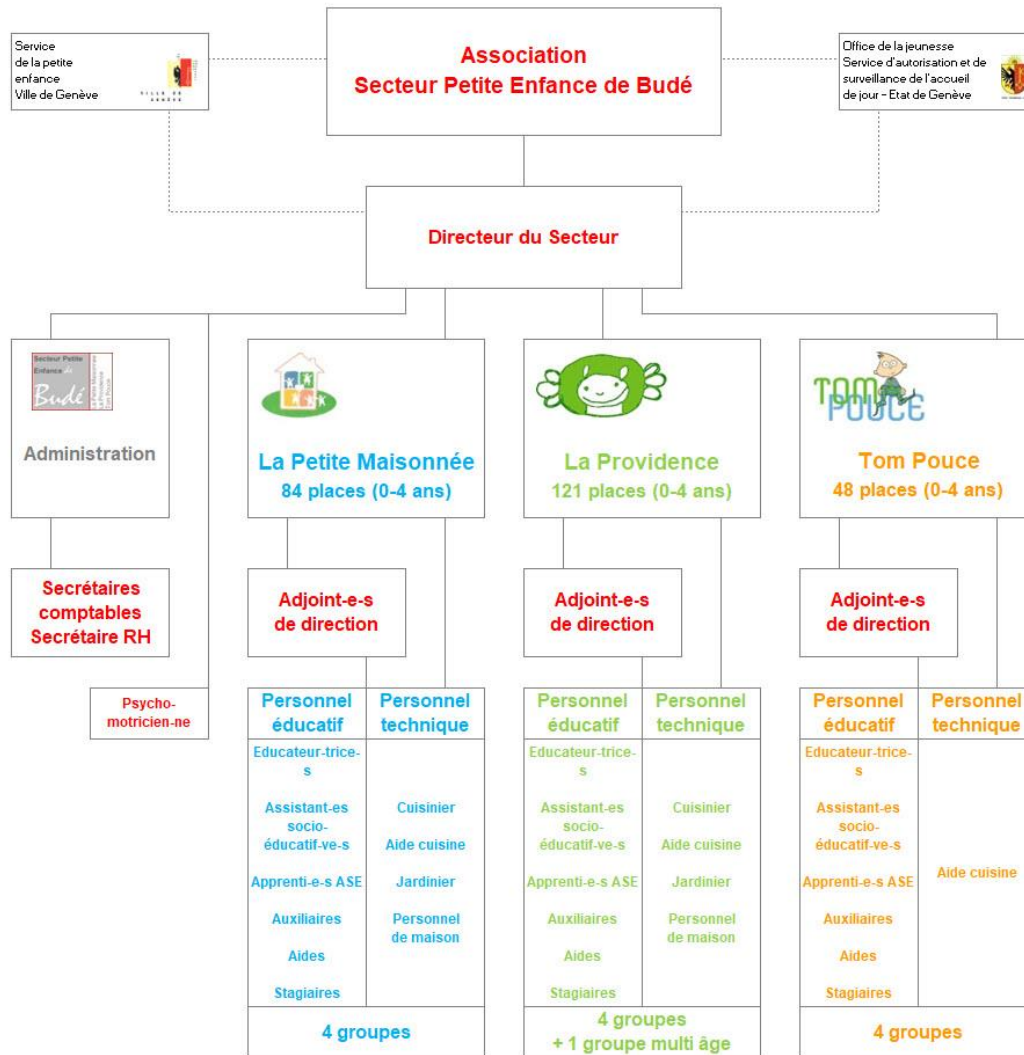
Service de la petite enfance Ville de Genève

VILLE DE GENÈVE

Association
Secteur Petite Enfance de Budé

Office de la jeunesse Service d'autorisation et de surveillance de l'accueil de jour - Etat de Genève

Directeur du Secteur

Secteur Petite Enfance de Budé
La Petite Maisonnée
La Providence
Tom Pouce

Administration

Secrétaires comptables
Secrétaire RH

Psycho-motricien-ne

La Petite Maisonnée
84 places (0-4 ans)

Adjoint-e-s de direction

| Personnel éducatif | Personnel technique |
|---|---|
| Educateur-trice-s | |
| Assistant-es socio-éducatif-ve-s | Cuisinier |
| | Aide cuisine |
| Apprenti-e-s ASE | Jardinier |
| Auxiliaires | Personnel de maison |
| Aides | |
| Stagiaires | |

4 groupes

La Providence
121 places (0-4 ans)

Adjoint-e-s de direction

| Personnel éducatif | Personnel technique |
|---|---|
| Educateur-trice-s | |
| Assistant-es socio-éducatif-ve-s | Cuisinier |
| | Aide cuisine |
| Apprenti-e-s ASE | Jardinier |
| Auxiliaires | Personnel de maison |
| Aides | |
| Stagiaires | |

4 groupes
+ 1 groupe multi âge

TOM POUCE

Tom Pouce
48 places (0-4 ans)

Adjoint-e-s de direction

| Personnel éducatif | Personnel technique |
|---|---|
| Educateur-trice-s | |
| Assistant-es socio-éducatif-ve-s | Aide cuisine |
| Apprenti-e-s ASE | |
| Auxiliaires | |
| Aides | |
| Stagiaires | |

4 groupes